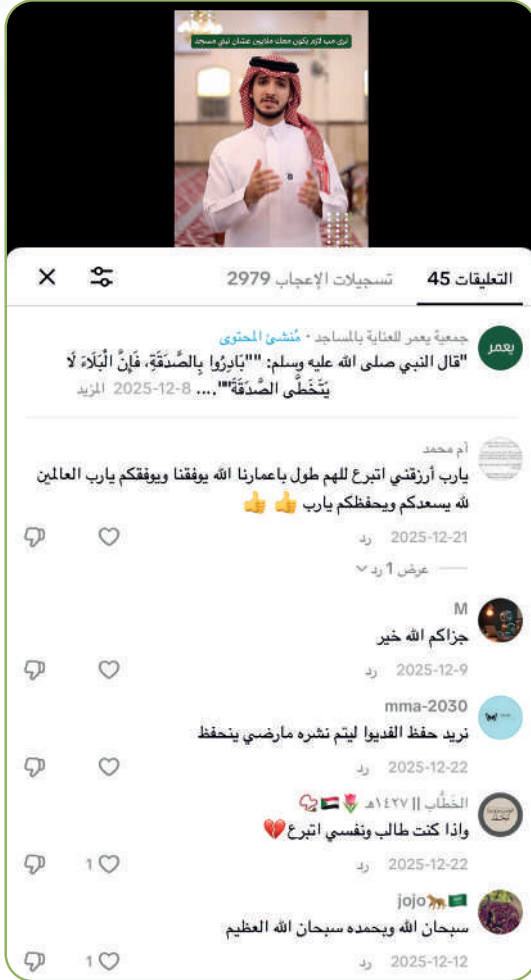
ترى مب لازم يكون معك ملايين عشان تبني مسجد

التعليقات 45
تسجيلات الإعجاب 2979

يعمر
جمعية يعمر للعناية بالمساجد · مُنشئ المحتوى
"قال النبي صلى الله عليه وسلم: ""بَادِرُوا بِالصَّدَقَةِ، فَإِنَّ الْبَلَاءَ لَا يَتَخَطَّى الصَّدَقَةَ""... 2025-12-8 المزيد

أم محمد
يارب أرزقني اتبرع للهم طول باعمارنا الله يوفقنا ويوفقكم يارب العالمين لله يسعدكم ويحفظكم يارب 👍👍
2025-12-21 رد
عرض 1 رد

M
جزاكم الله خير
2025-12-9 رد

mma-2030
نريد حفظ القديوا ليتم نشره مارضي ينحفظ
2025-12-22 رد

الخطّاب || ١٤٢٧هـ
واذا كنت طالب ونفسي اتبرع 💔
2025-12-22 رد
1

jojo
سبحان الله وبحمده سبحان الله العظيم
2025-12-12 رد
1